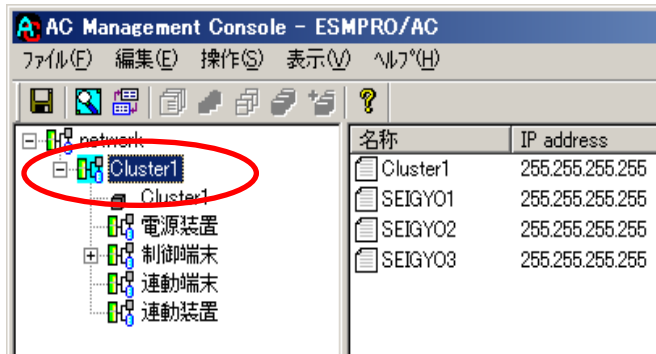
AC Management Console - ESMPRO/AC

ファイル(F) 編集(E) 操作(S) 表示(V) ﾍﾙﾌﾟ(H)

network
Cluster1
Cluster1
電源装置
制御端末
連動端末
連動装置

| 名称 | IP address |
|---|---|
| Cluster1 | 255.255.255.255 |
| SEIGYO1 | 255.255.255.255 |
| SEIGYO2 | 255.255.255.255 |
| SEIGYO3 | 255.255.255.255 |